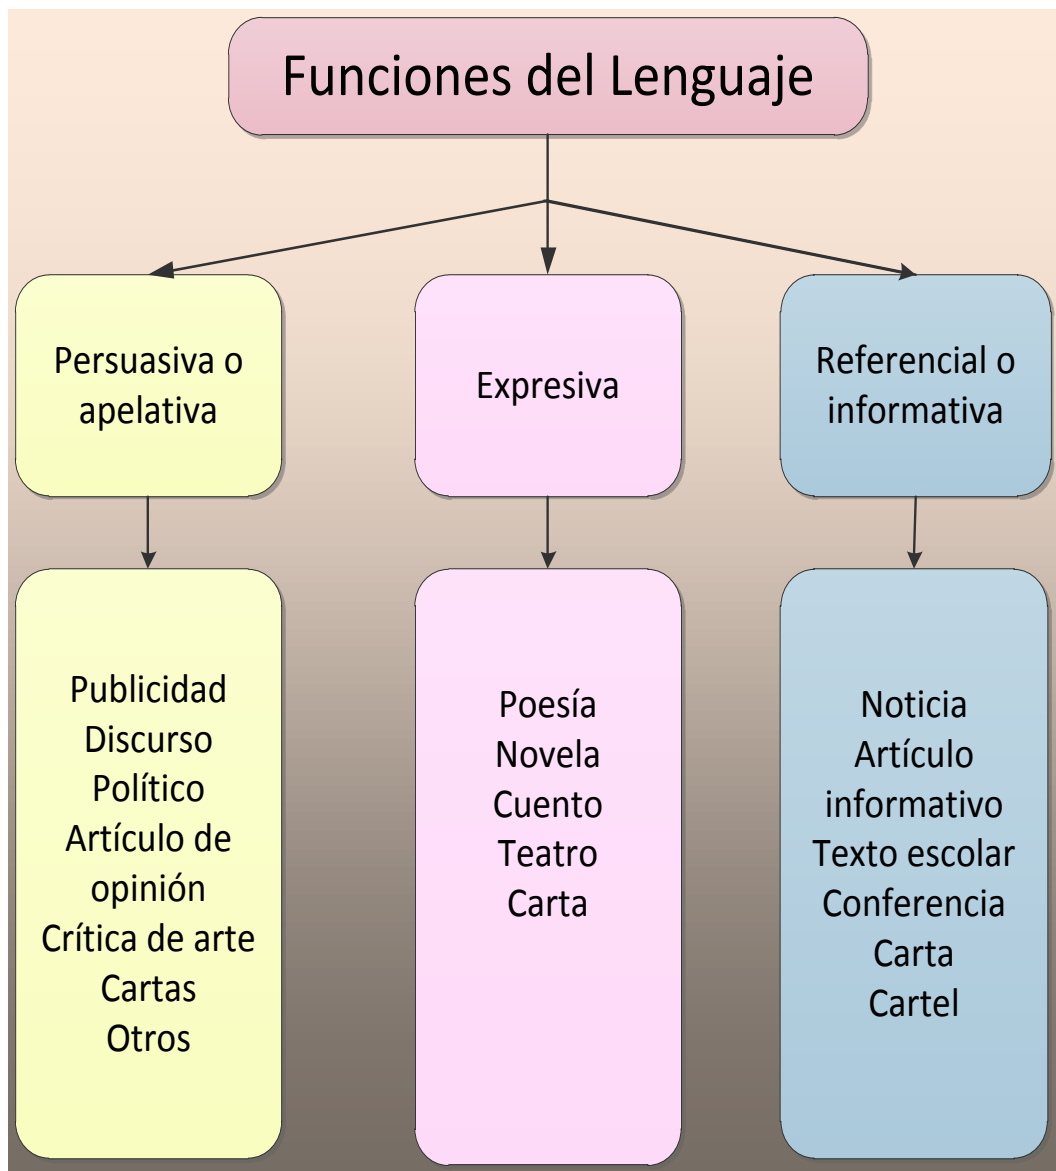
Funciones del Lenguaje

Persuasiva o apelativa

Expresiva

Referencial o informativa

Publicidad
Discurso
Político
Artículo de opinión
Crítica de arte
Cartas
Otros

Poesía
Novela
Cuento
Teatro
Carta

Noticia
Artículo informativo
Texto escolar
Conferencia
Carta
Cartel